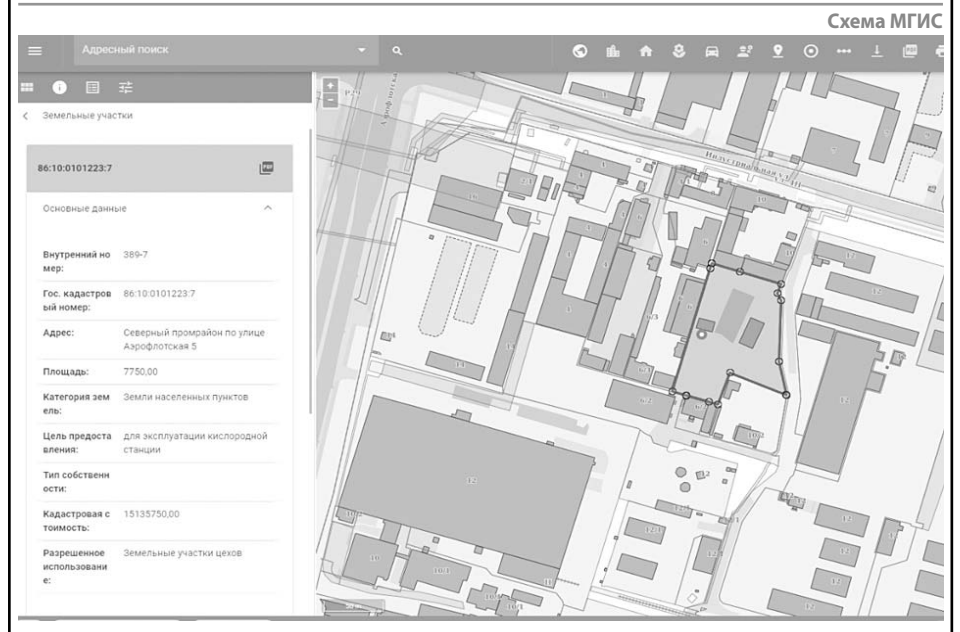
Схема МГИС

Адресный поиск

Земельные участки

86:10:0101223:7

Основные данные

| | |
|---|---|
| Внутренний номер: | 389-7 |
| Гос. кадастровый номер: | 86:10:0101223:7 |
| Адрес: | Северный промрайон по улице Аэрофлотская 5 |
| Площадь: | 7750,00 |
| Категория земель: | Земли населенных пунктов |
| Цель предоставления: | для эксплуатации кислородной станции |
| Тип собственности: | |
| Кадастровая стоимость: | 15135750,00 |
| Разрешенное использование: | Земельные участки цехов |

Индустриальная ул.